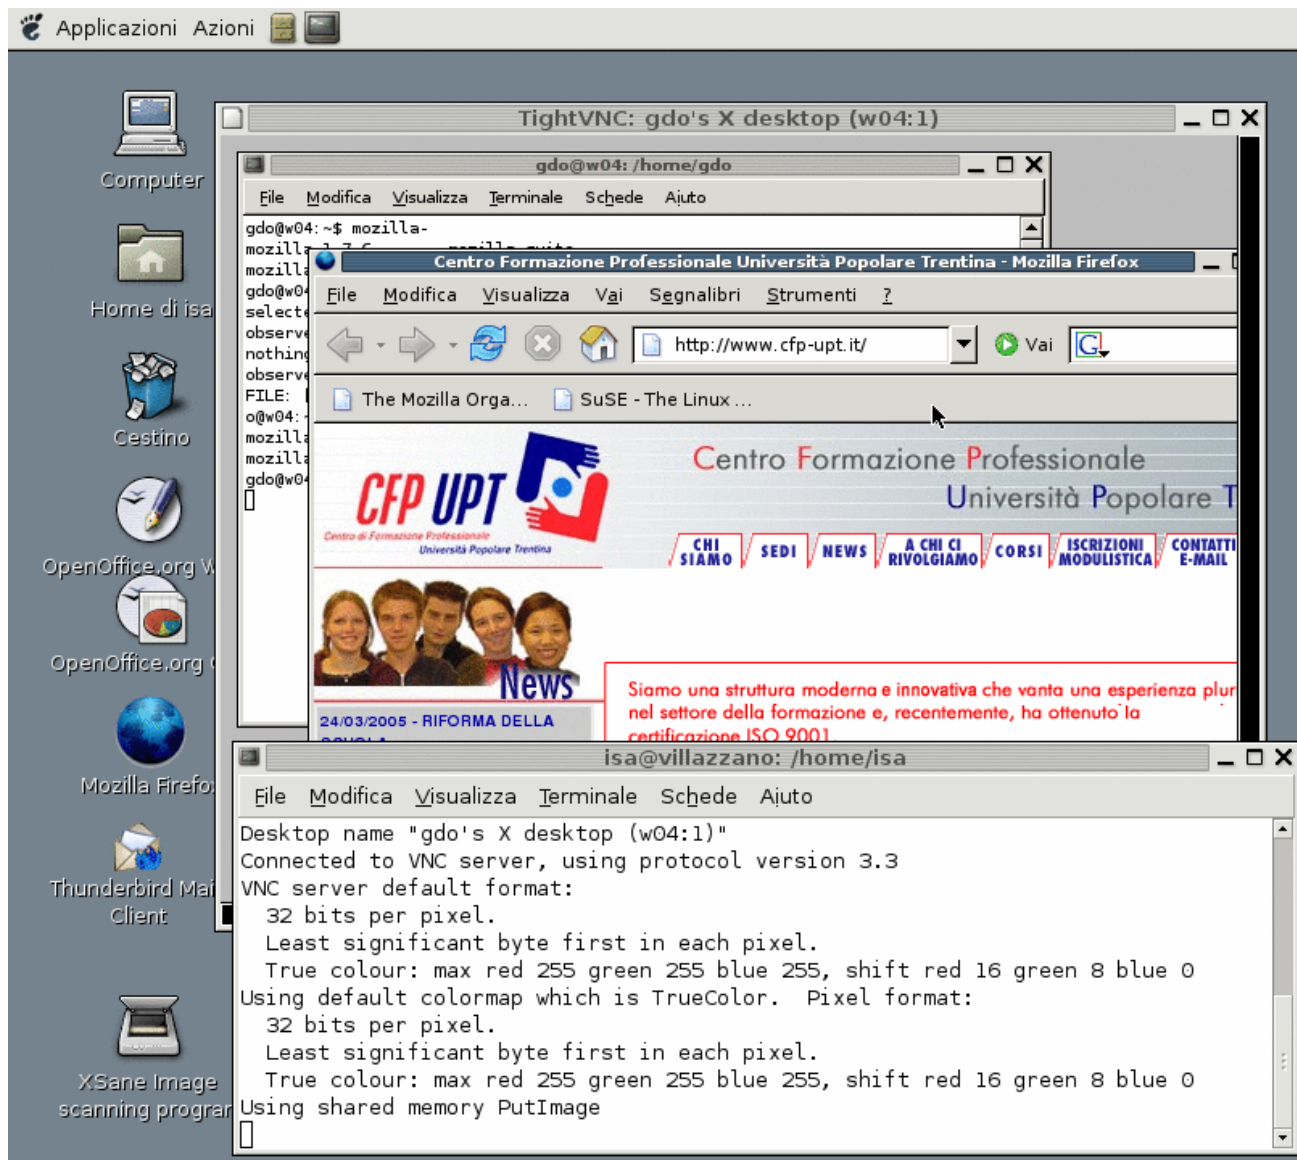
Applicazioni Azioni

Computer

Home di isa

Cestino

OpenOffice.org W

OpenOffice.org

Mozilla Firefo

Thunderbird Mai Client

XSane Image scanning prograr

TightVNC: gdo's X desktop (w04:1)

gdo@w04: /home/gdo

File Modifica Visualizza Terminale Schede Aiuto

gdo@w04:~$ mozilla-
mozilla
mozilla
gdo@w04
select
observ
nothin
observ
FILE:
o@w04:
mozilla
mozilla
gdo@w04

Centro Formazione Professionale Università Popolare Trentina - Mozilla Firefox

File Modifica Visualizza Vai Segnalibri Strumenti ?

http://www.cfp-upt.it/

Vai

The Mozilla Orga...

SuSE - The Linux ...

CFP UPT

Centro di Formazione Professionale Università Popolare Trentina

Centro Formazione Professionale
Università Popolare T

CHI SIAMO

SEDI

NEWS

A CHI CI RIVOLGIAMO

CORSI

ISCRIZIONI MODULISTICA

CONTATTI E-MAIL

News

24/03/2005 - RIFORMA DELLA

Siamo una struttura moderna e innovativa che vanta una esperienza plur nel settore della formazione e, recentemente, ha ottenuto la certificazione ISO 9001

isa@villazzano: /home/isa

File Modifica Visualizza Terminale Schede Aiuto

Desktop name "gdo's X desktop (w04:1)"
Connected to VNC server, using protocol version 3.3
VNC server default format:
32 bits per pixel.
Least significant byte first in each pixel.
True colour: max red 255 green 255 blue 255, shift red 16 green 8 blue 0
Using default colormap which is TrueColor. Pixel format:
32 bits per pixel.
Least significant byte first in each pixel.
True colour: max red 255 green 255 blue 255, shift red 16 green 8 blue 0
Using shared memory PutImage